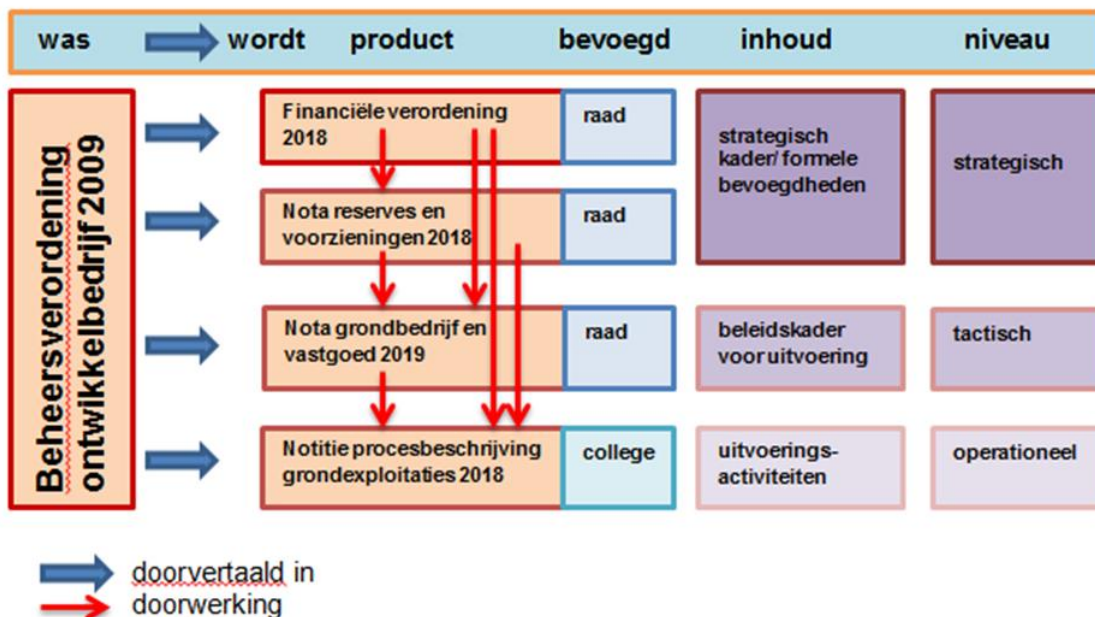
was wordt product bevoegd inhoud niveau

Beheersverordening ontwikkelbedrijf 2009

Financiële verordening 2018

raad

strategisch kader/ formele bevoegdheden

strategisch

Nota reserves en voorzieningen 2018

raad

Nota grondbedrijf en vastgoed 2019

raad

beleidskader voor uitvoering

tactisch

Notitie procesbeschrijving grondexploitaties 2018

college

uitvoerings-activiteiten

operationeel

doorvertaald in
doorwerking